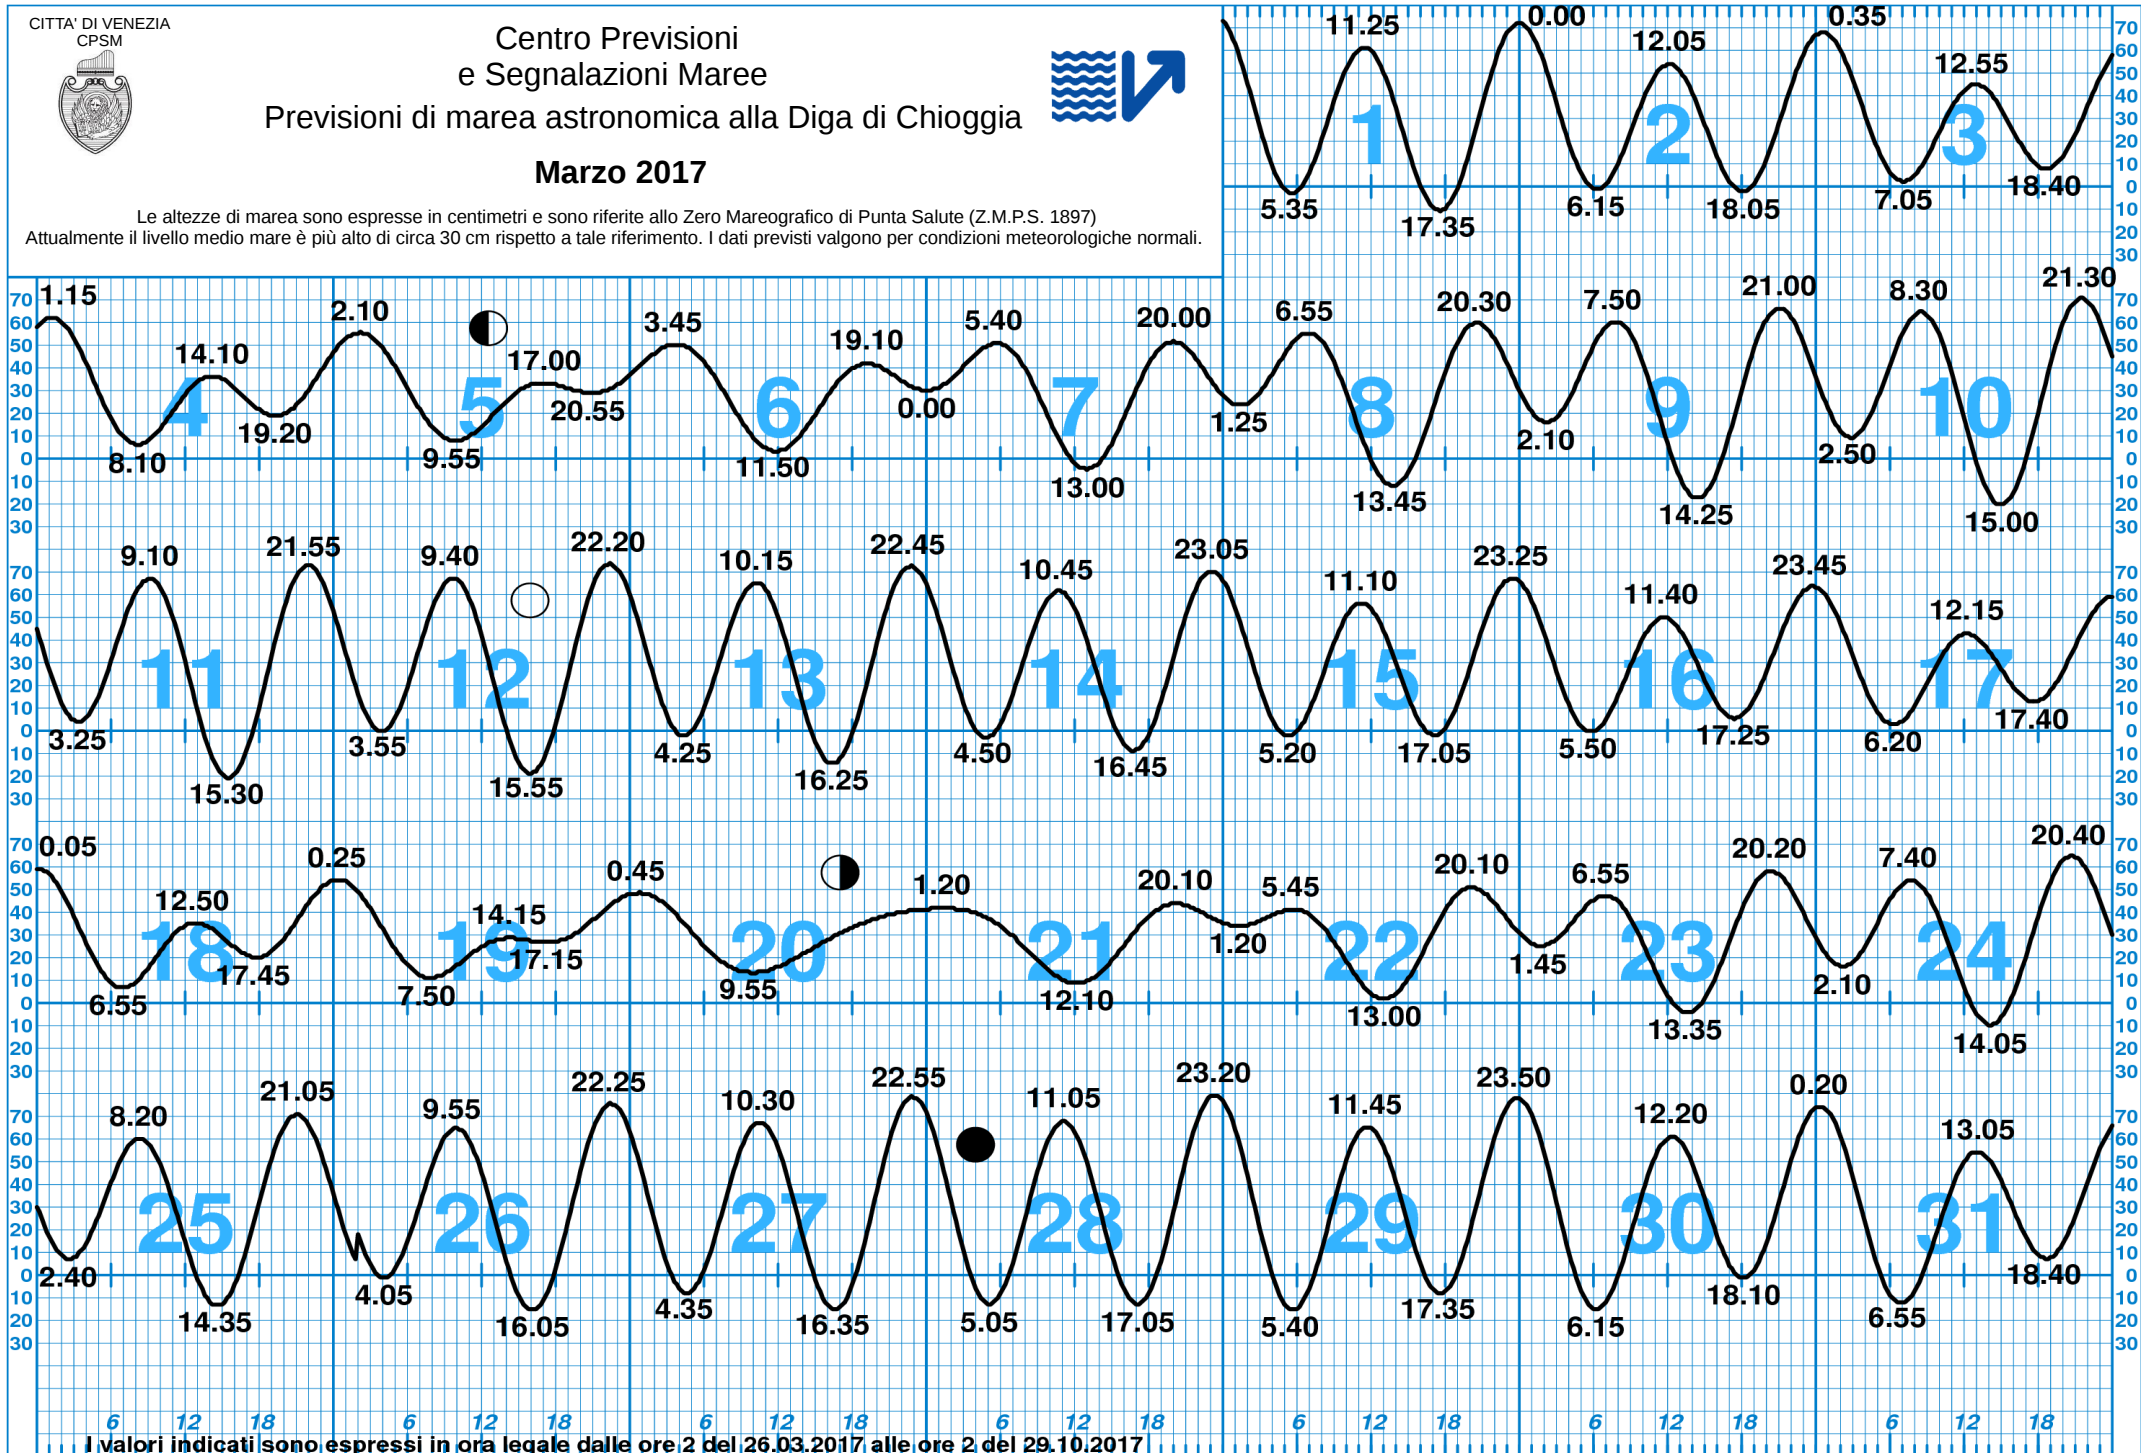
CITTA' DI VENEZIA
CPSM

Centro Previsioni
e Segnalazioni Maree
Previsioni di marea astronomica alla Diga di Chioggia

Marzo 2017

Le altezze di marea sono espresse in centimetri e sono riferite allo Zero Mareografico di Punta Salute (Z.M.P.S. 1897)
Attualmente il livello medio mare è più alto di circa 30 cm rispetto a tale riferimento. I dati previsti valgono per condizioni meteorologiche normali.

1 2 3
11.25 0.00 12.05 0.35 12.55
5.35 17.35 6.15 18.05 7.05 18.40

4 5 6 7 8 9 10
1.15 14.10 2.10 17.00 3.45 19.10 5.40 20.00 6.55 20.30 7.50 21.00 8.30 21.30
8.10 19.20 9.55 20.55 11.50 0.00 13.00 1.25 13.45 2.10 14.25 2.50 15.00

11 12 13 14 15 16 17
9.10 21.55 9.40 22.20 10.15 22.45 10.45 23.05 11.10 23.25 11.40 23.45 12.15
3.25 15.30 3.55 15.55 4.25 16.25 4.50 16.45 5.20 17.05 5.50 17.25 6.20 17.40

18 19 20 21 22 23 24
0.05 12.50 0.25 14.15 0.45 1.20 20.10 5.45 20.10 6.55 20.20 7.40 20.40
6.55 17.45 7.50 17.15 9.55 12.10 1.20 13.00 1.45 13.35 2.10 14.05

25 26 27 28 29 30 31
8.20 21.05 9.55 22.25 10.30 22.55 11.05 23.20 11.45 23.50 12.20 0.20 13.05
2.40 14.35 4.05 16.05 4.35 16.35 5.05 17.05 5.40 17.35 6.15 18.10 6.55 18.40

70 60 50 40 30 20 10 0 10 20 30

6 12 18 6 12 18 6 12 18 6 12 18 6 12 18 6 12 18 6 12 18

I valori indicati sono espressi in ora legale dalle ore 2 del 26.03.2017 alle ore 2 del 29.10.2017